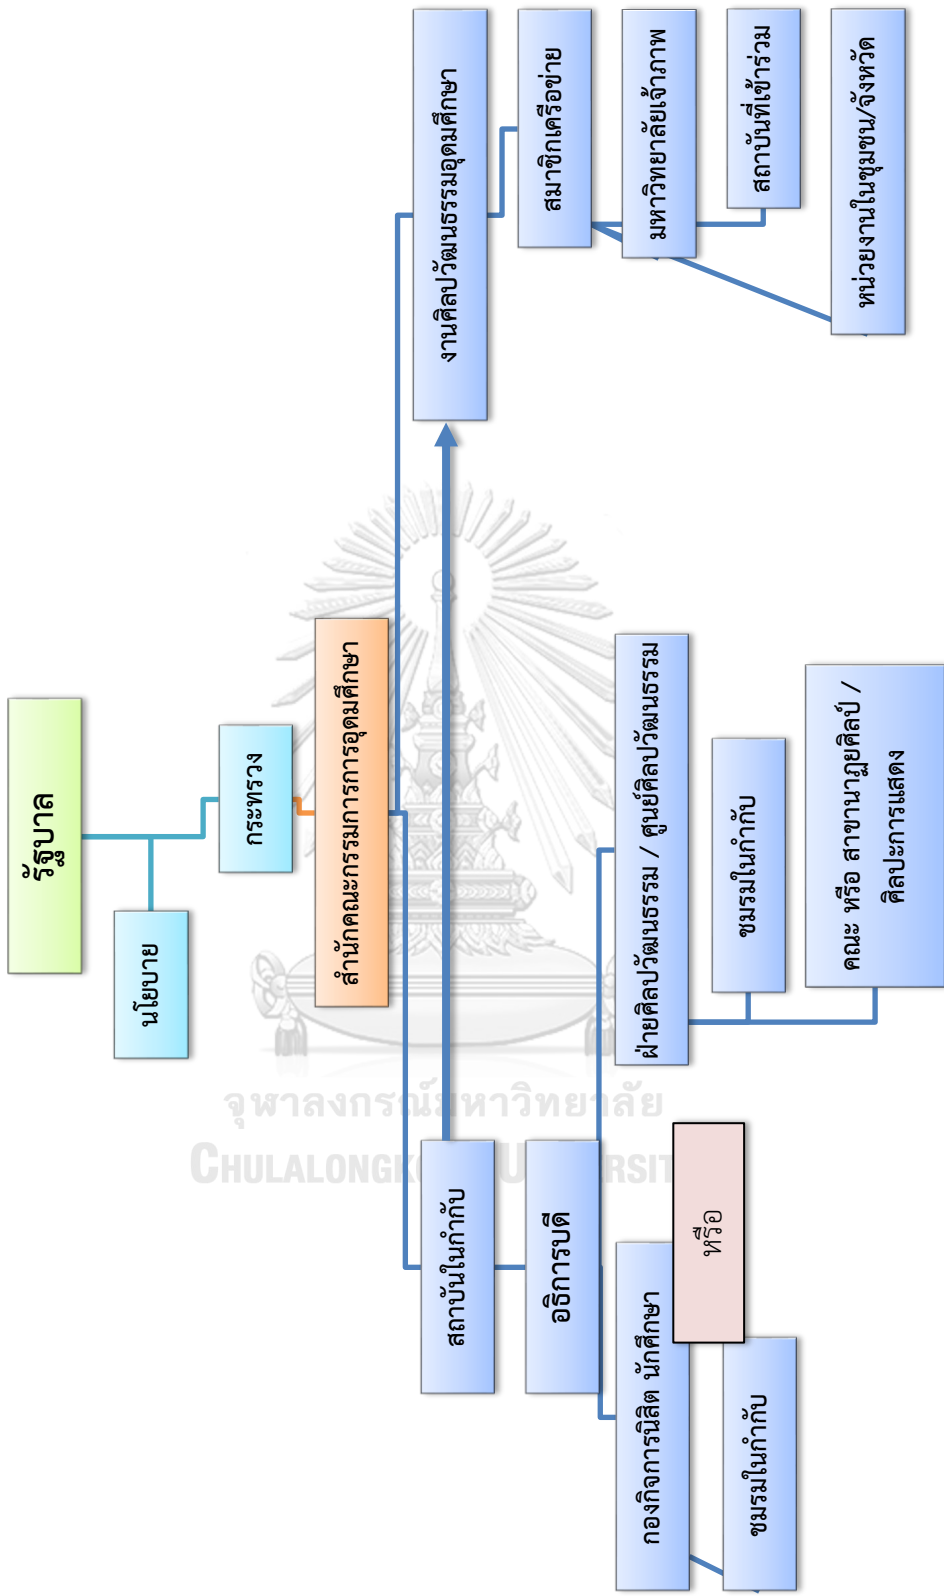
รัฐบาล

นโยบาย

กระทรวง

สำนักคณะกรรมการการอุดมศึกษา

งานศิลปวัฒนธรรมอุดมศึกษา

สมาชิกเครือข่าย

มหาวิทยาลัยเจ้าภาพ

สถาบันที่เข้าร่วม

หน่วยงานในชุมชน/จังหวัด

สถาบันในกำกับ

อธิการบดี

ฝ่ายศิลปวัฒนธรรม / ศูนย์ศิลปวัฒนธรรม

ชมรมในกำกับ

คณะ หรือ สาขานาฏยศิลป์ / ศิลปะการแสดง

กองกิจการนิสิต นักศึกษา

หรือ

ชมรมในกำกับ

จุฬาลงกรณ์มหาวิทยาลัย
CHULALONGKORN UNIVERSITY